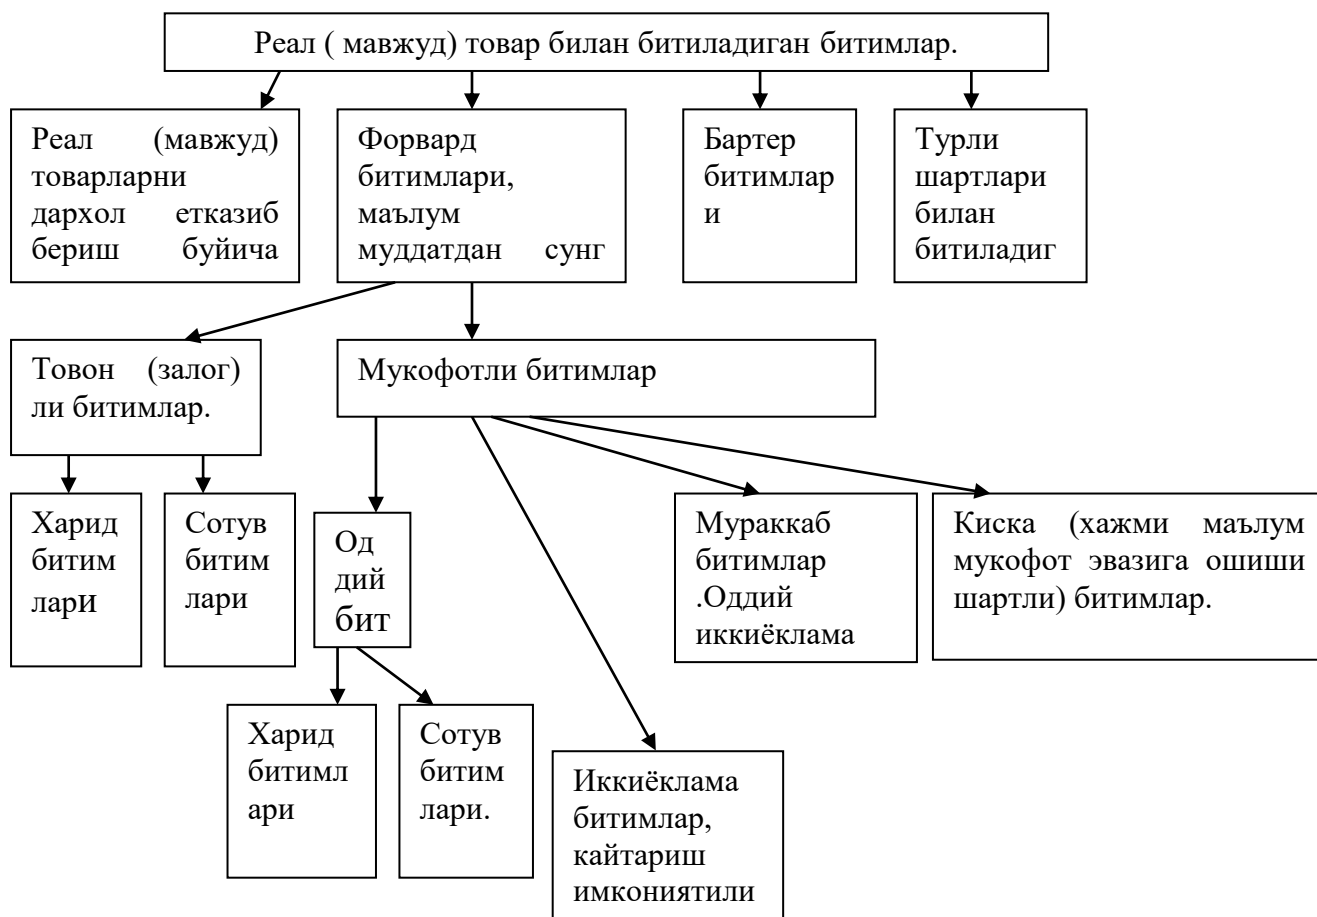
Реал ( мавжуд) товар билан битиладиган битимлар.

Реал (мавжуд) товарларни дархол етказиб бериш буйича

Форвард битимлари, маълум муддатдан сунг

Бартер битимлари

Турли шартлари билан битиладиг

Товон (залог) ли битимлар.

Мукофотли битимлар

Харид битимлари

Сотув битимлари

Оддий бит

Мураккаб битимлар .Оддий иккиёклама

Киска (хажми маълум мукофот эвазига ошиши шартли) битимлар.

Харид битимлари

Сотув битимлари.

Иккиёклама битимлар, кайтариш имкониятили